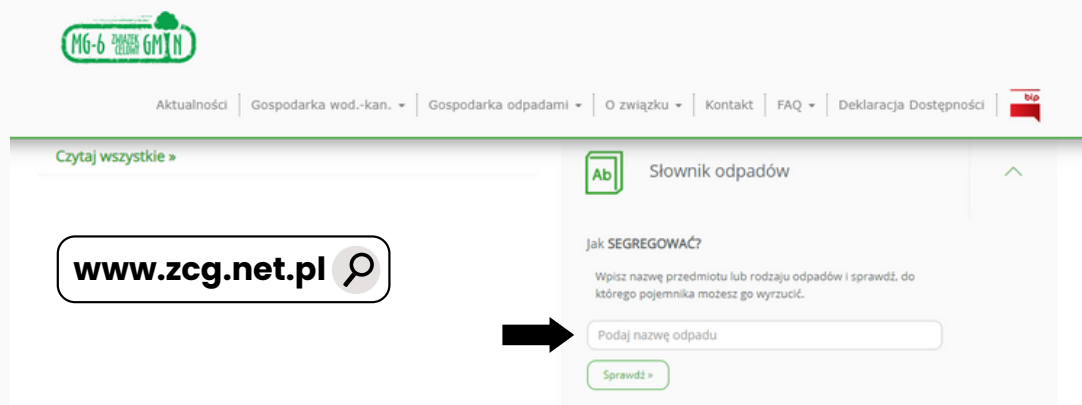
MG-6 ZWIĄZEK CELOWY GMIN

Aktualności | Gospodarka wod.-kan. ▾ | Gospodarka odpadami ▾ | O związku ▾ | Kontakt | FAQ ▾ | Deklaracja Dostępności | bip

Czytaj wszystkie »

www.zcg.net.pl

Ab Słownik odpadów

Jak SEGREGOWAĆ?

Wpisz nazwę przedmiotu lub rodzaju odpadów i sprawdź, do którego pojemnika możesz go wyrzucić.

Podaj nazwę odpadu

Sprawdź »